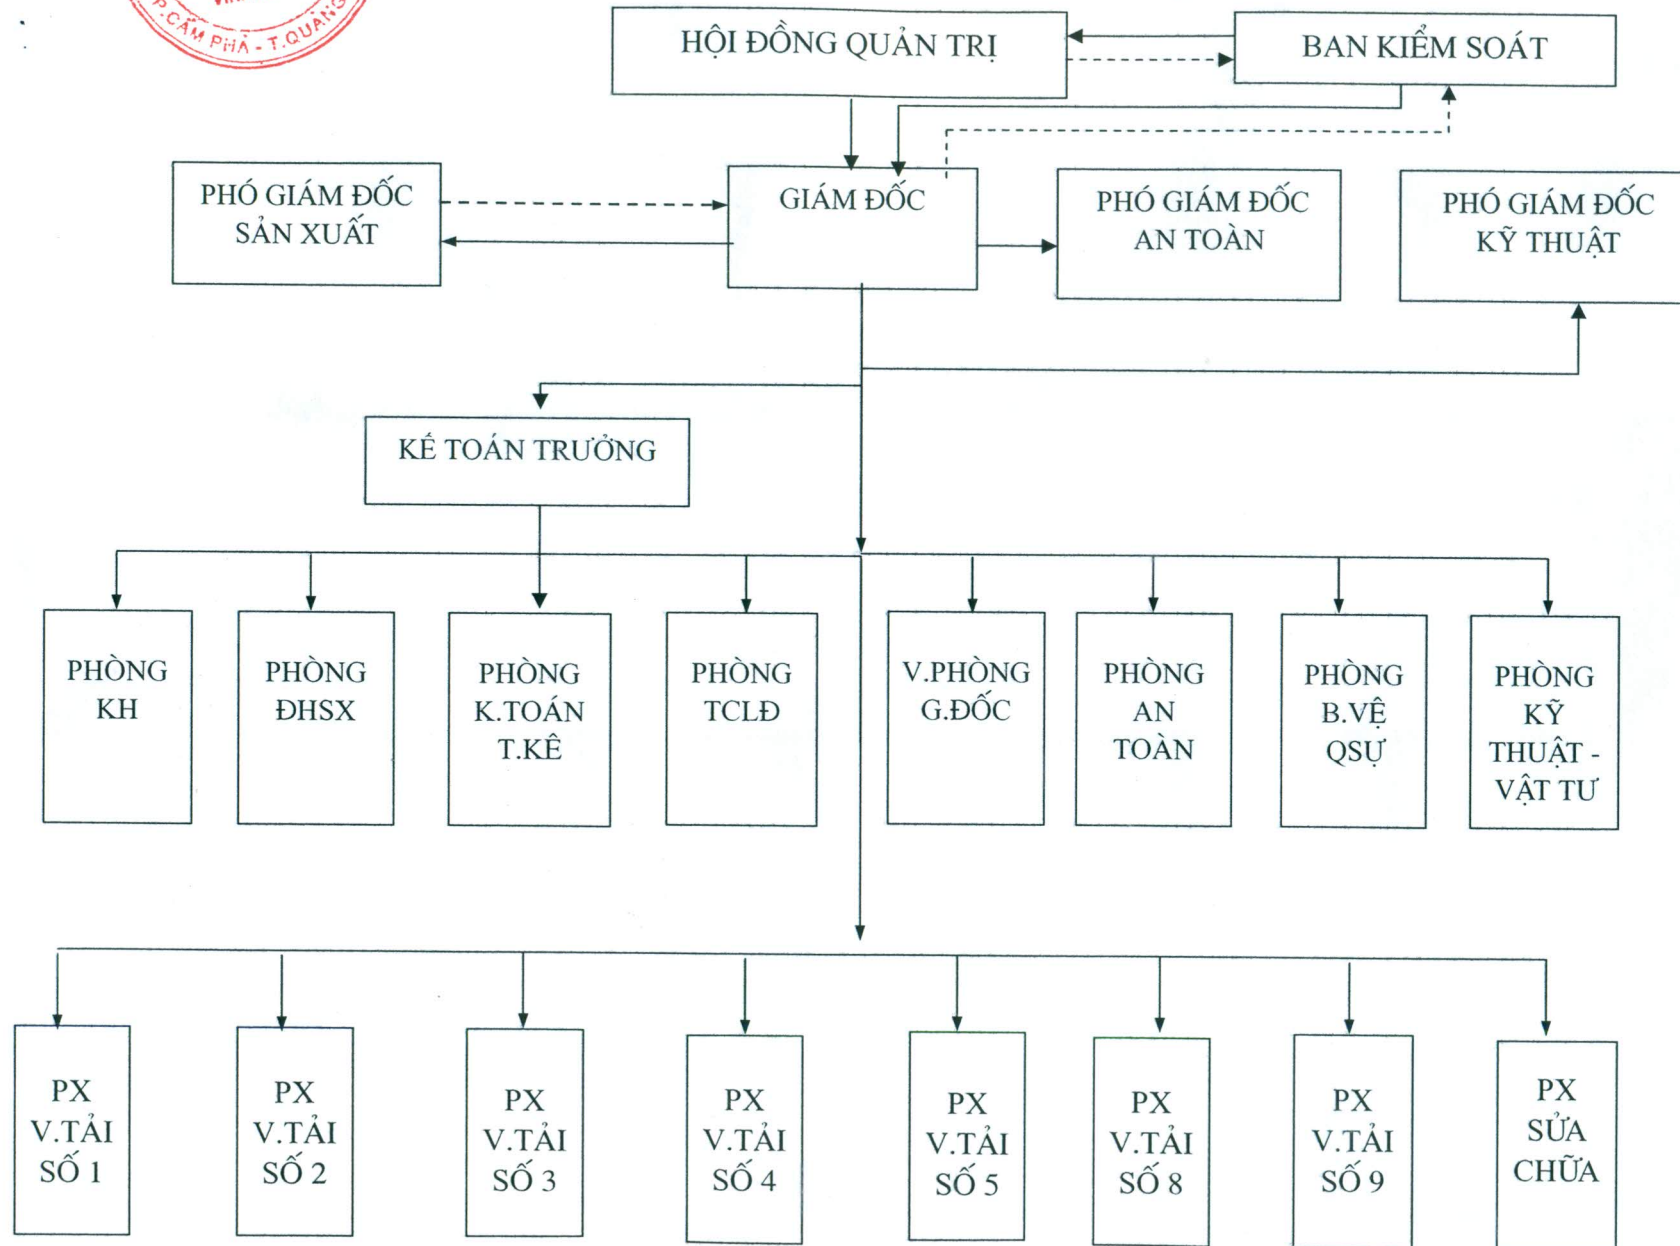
P.CẨM PHẢ - T.QUẢNG

HỘI ĐỒNG QUẢN TRỊ

BAN KIỂM SOÁT

PHÓ GIÁM ĐỐC SẢN XUẤT

GIÁM ĐỐC

PHÓ GIÁM ĐỐC AN TOÀN

PHÓ GIÁM ĐỐC KỸ THUẬT

KẾ TOÁN TRƯỞNG

PHÒNG KH

PHÒNG ĐHSX

PHÒNG K.TOÁN T.KÊ

PHÒNG TCLĐ

V.PHÒNG G.ĐỐC

PHÒNG AN TOÀN

PHÒNG B.VỆ QSỰ

PHÒNG KỸ THUẬT - VẬT TƯ

PX V.TẢI SỐ 1

PX V.TẢI SỐ 2

PX V.TẢI SỐ 3

PX V.TẢI SỐ 4

PX V.TẢI SỐ 5

PX V.TẢI SỐ 8

PX V.TẢI SỐ 9

PX SỬA CHỮA